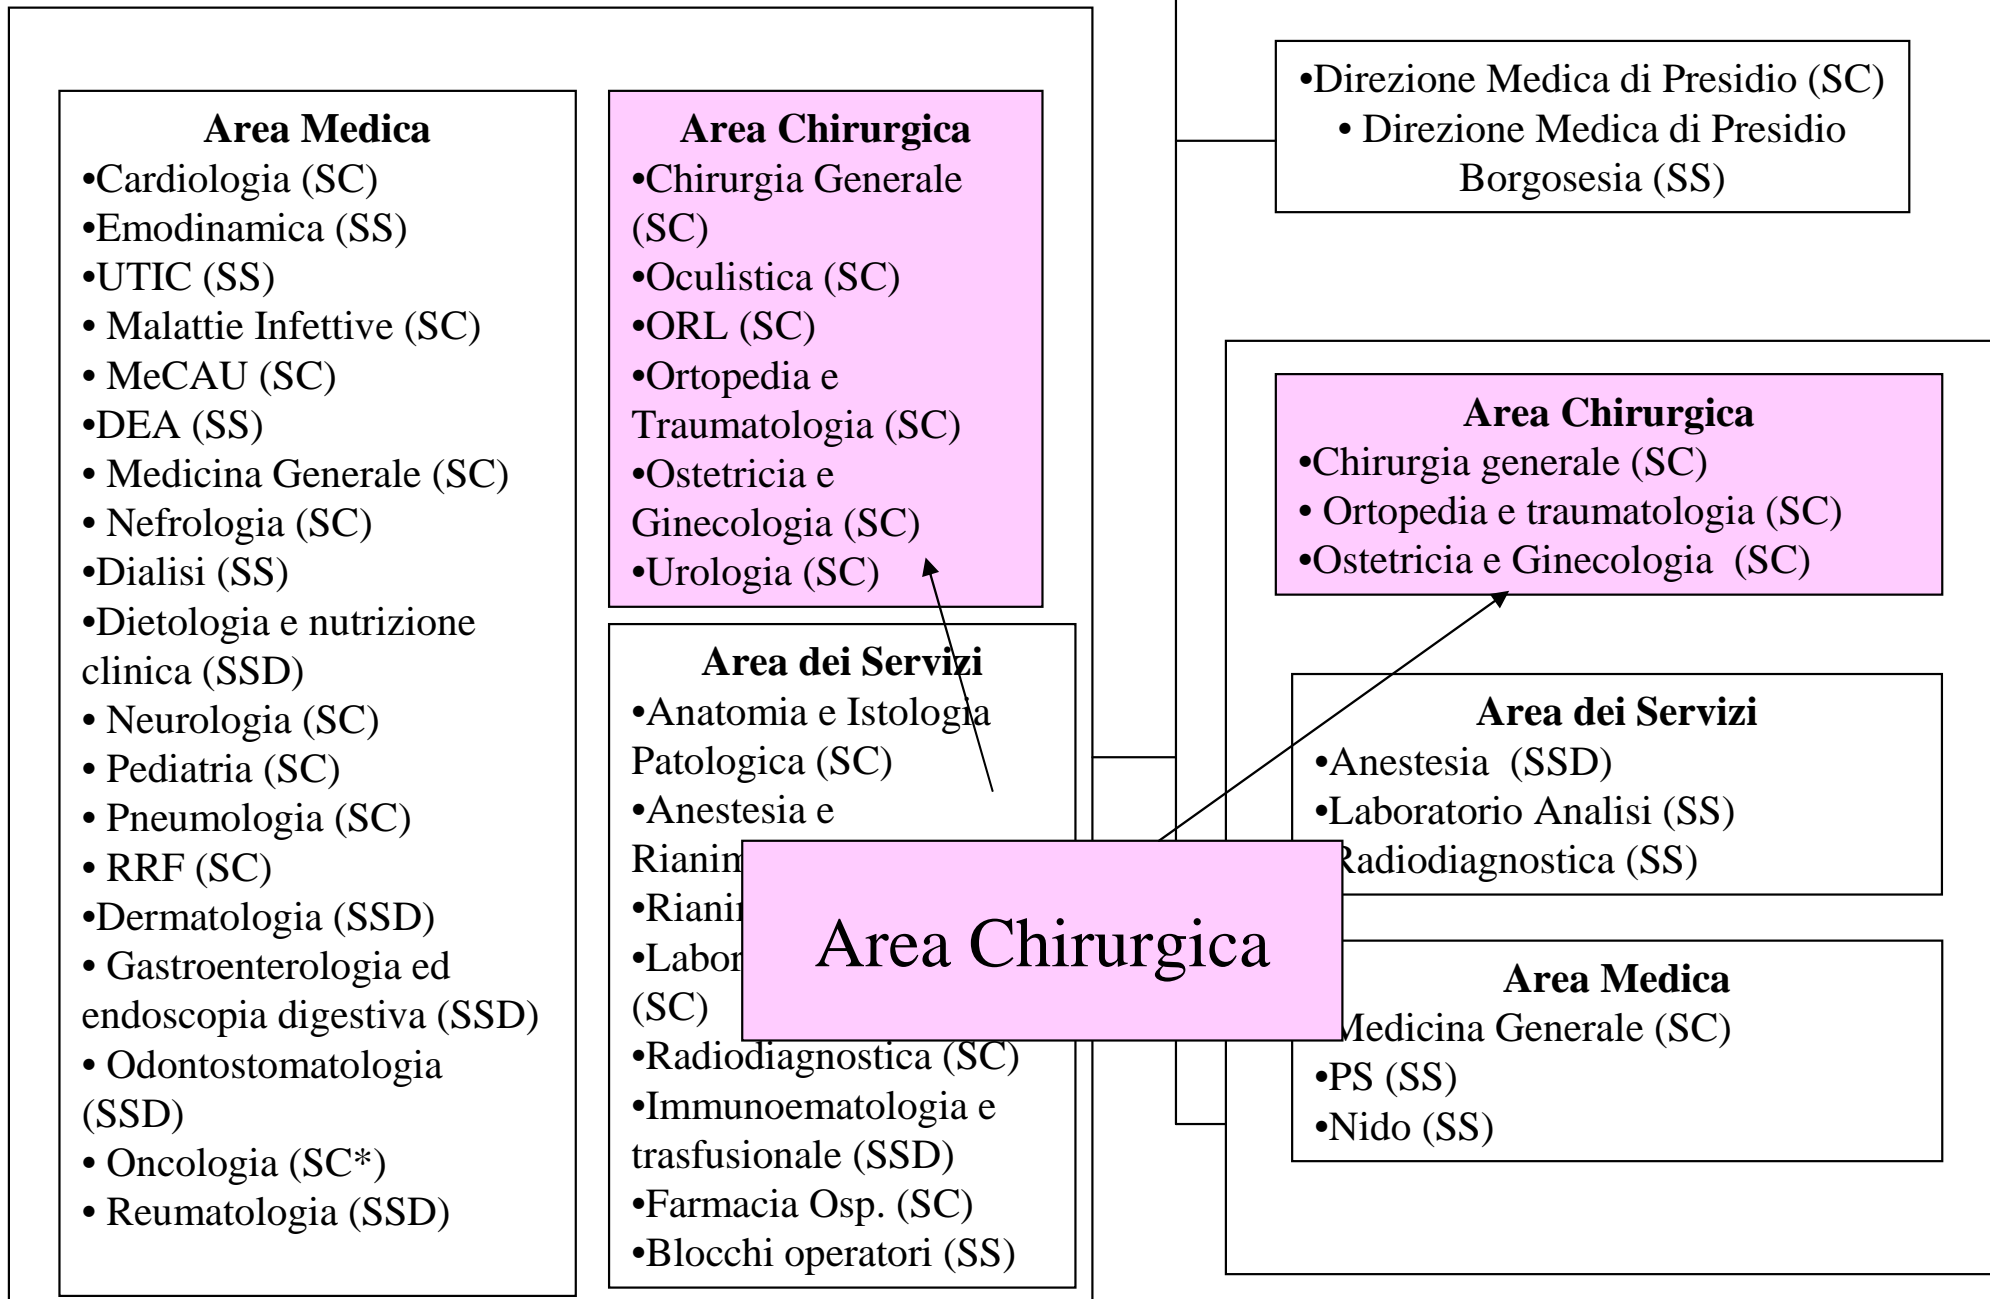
**Area Medica**
•Cardiologia (SC)
•Emodinamica (SS)
•UTIC (SS)
• Malattie Infettive (SC)
• MeCAU (SC)
•DEA (SS)
• Medicina Generale (SC)
• Nefrologia (SC)
•Dialisi (SS)
•Dietologia e nutrizione clinica (SSD)
• Neurologia (SC)
• Pediatria (SC)
• Pneumologia (SC)
• RRF (SC)
•Dermatologia (SSD)
• Gastroenterologia ed endoscopia digestiva (SSD)
• Odontostomatologia (SSD)
• Oncologia (SC*)
• Reumatologia (SSD)

**Area Chirurgica**
•Chirurgia Generale (SC)
•Oculistica (SC)
•ORL (SC)
•Ortopedia e Traumatologia (SC)
•Ostetricia e Ginecologia (SC)
•Urologia (SC)

**Area dei Servizi**
•Anatomia e Istologia Patologica (SC)
•Anestesia e Rianim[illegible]
•Riani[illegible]
•Labor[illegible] (SC)
•Radiodiagnostica (SC)
•Immunoematologia e trasfusionale (SSD)
•Farmacia Osp. (SC)
•Blocchi operatori (SS)

Area Chirurgica

•Direzione Medica di Presidio (SC)
• Direzione Medica di Presidio Borgosesia (SS)

**Area Chirurgica**
•Chirurgia generale (SC)
• Ortopedia e traumatologia (SC)
•Ostetricia e Ginecologia (SC)

**Area dei Servizi**
•Anestesia (SSD)
•Laboratorio Analisi (SS)
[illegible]adiodiagnostica (SS)

**Area Medica**
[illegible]Medicina Generale (SC)
•PS (SS)
•Nido (SS)